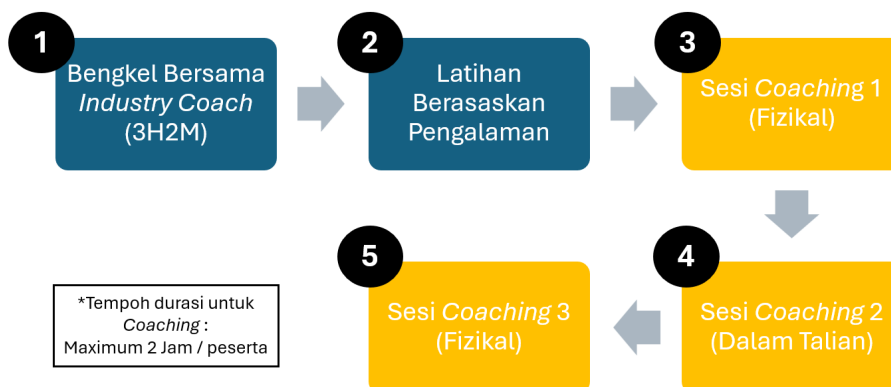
1
Bengkel Bersama *Industry Coach* (3H2M)

2
Latihan Berasaskan Pengalaman

3
Sesi *Coaching* 1 (Fizikal)

4
Sesi *Coaching* 2 (Dalam Talian)

5
Sesi *Coaching* 3 (Fizikal)

*Tempoh durasi untuk *Coaching* :
Maximum 2 Jam / peserta